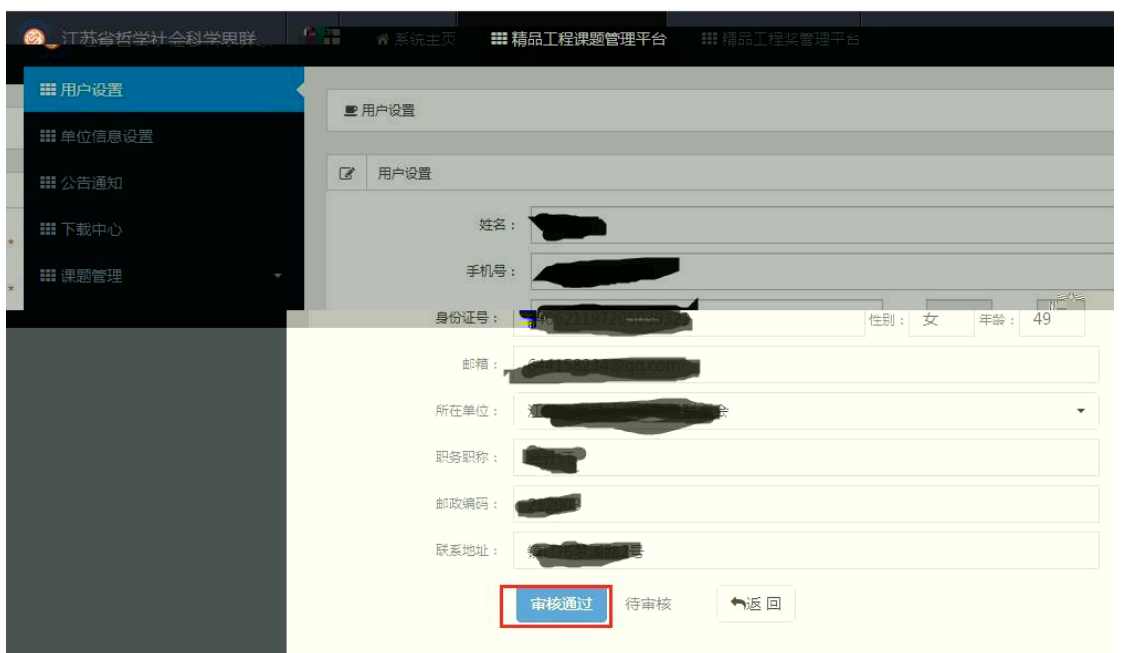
江苏省哲学社会科学界联

系统主页

精品工程课题管理平台

精品工程奖管理平台

用户设置

单位信息设置

公告通知

下载中心

课题管理

用户设置

用户设置

姓名：

手机号：

身份证号：

性别： 女

年龄： 49

邮箱：

所在单位：

职务职称：

邮政编码：

联系地址：

审核通过

待审核

返 回